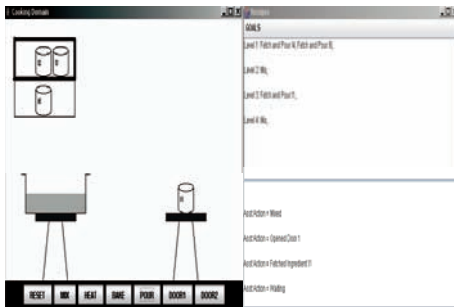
Cooking Domain

Recipes

GOALS

Level 1: Fetch and Pour A; Fetch and Pour B;

Level 2: Mix;

Level 3: Fetch and Pour Y;

Level 4: Mix;

Add Action = Mixed

Add Action = Opened Door 1

Add Action = Fetched Ingredient Y

Add Action = Waiting

RESET MIX HEAT BAKE POUR DOOR1 DOOR2